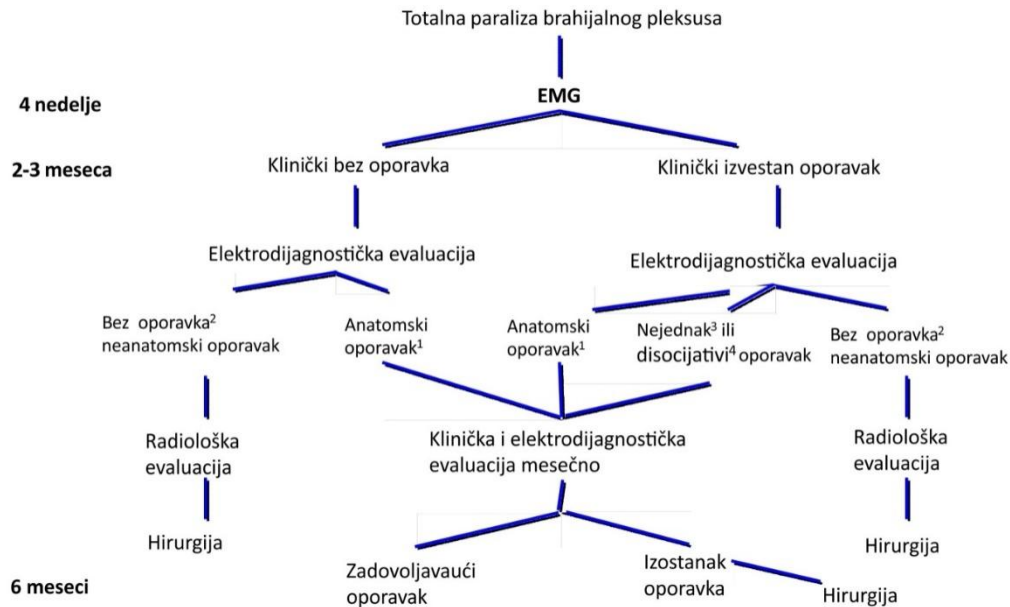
Totalna paraliza brahijalnog pleksusa

4 nedelje

EMG

2-3 meseca

Klinički bez oporavka

Klinički izvestan oporavak

Elektrodijagnostička evaluacija

Elektrodijagnostička evaluacija

Bez oporavka$^2$ neanatomski oporavak

Anatomski oporavak$^1$

Anatomski oporavak$^1$

Nejednak$^3$ ili disocijativi$^4$ oporavak

Bez oporavka$^2$ neanatomski oporavak

Radiološka evaluacija

Klinička i elektrodijagnostička evaluacija mesečno

Radiološka evaluacija

Hirurgija

Hirurgija

6 meseci

Zadovoljavaući oporavak

Izostanak oporavka

Hirurgija